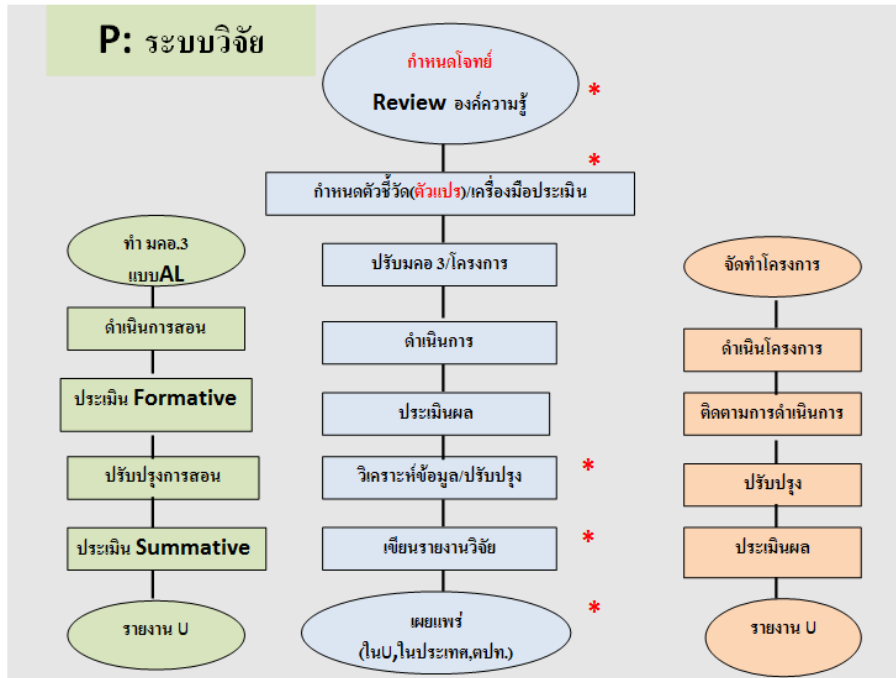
P: ระบบวิจัย

กำหนดโจทย์

Review องค์ความรู้

*

*

กำหนดตัวชี้วัด(ตัวแปร)/เครื่องมือประเมิน

ปรับมคอ 3/โครงการ

ดำเนินการ

ประเมินผล

วิเคราะห์ข้อมูล/ปรับปรุง

*

เขียนรายงานวิจัย

*

เผยแพร่
(ในU,ในประเทศ,ตปท.)

*

ทำ มคอ.3
แบบAL

ดำเนินการสอน

ประเมิน Formative

ปรับปรุงการสอน

ประเมิน Summative

รายงาน U

จัดทำโครงการ

ดำเนินโครงการ

ติดตามการดำเนินการ

ปรับปรุง

ประเมินผล

รายงาน U